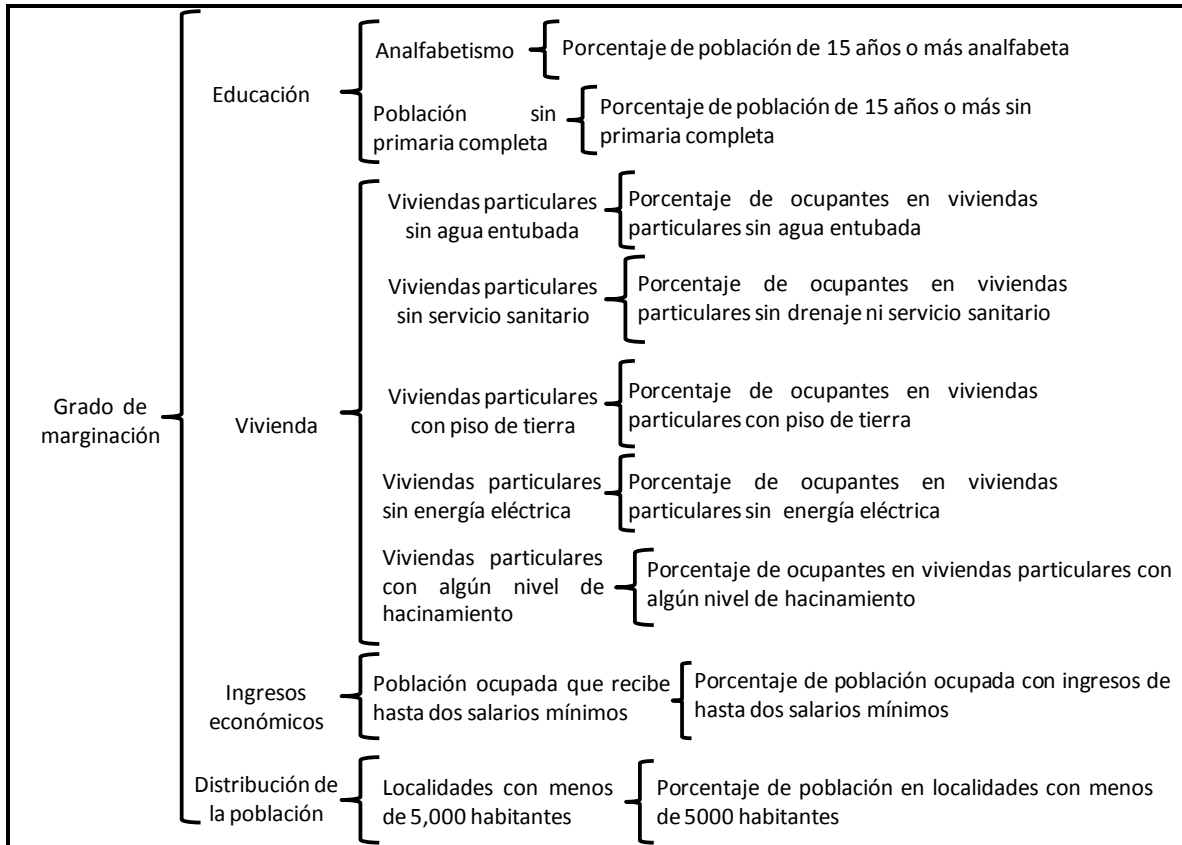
Grado de marginación

Educación

Analfabetismo

Porcentaje de población de 15 años o más analfabeta

Población sin primaria completa

Porcentaje de población de 15 años o más sin primaria completa

Vivienda

Viviendas particulares sin agua entubada

Porcentaje de ocupantes en viviendas particulares sin agua entubada

Viviendas particulares sin servicio sanitario

Porcentaje de ocupantes en viviendas particulares sin drenaje ni servicio sanitario

Viviendas particulares con piso de tierra

Porcentaje de ocupantes en viviendas particulares con piso de tierra

Viviendas particulares sin energía eléctrica

Porcentaje de ocupantes en viviendas particulares sin energía eléctrica

Viviendas particulares con algún nivel de hacinamiento

Porcentaje de ocupantes en viviendas particulares con algún nivel de hacinamiento

Ingresos económicos

Población ocupada que recibe hasta dos salarios mínimos

Porcentaje de población ocupada con ingresos de hasta dos salarios mínimos

Distribución de la población

Localidades con menos de 5,000 habitantes

Porcentaje de población en localidades con menos de 5000 habitantes